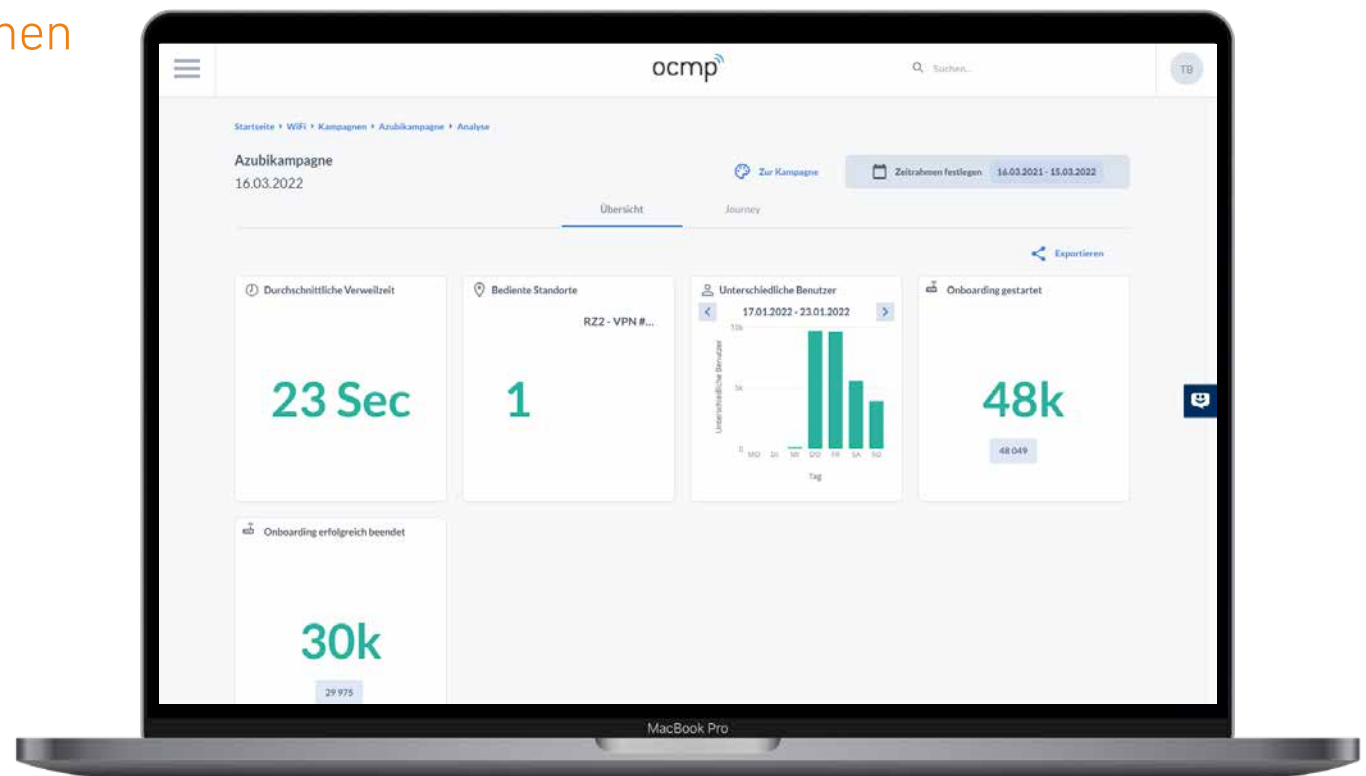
nen

ocmp

Suchen...

TB

Startseite › WiFi › Kampagnen › Azubikampagne › Analyse

Azubikampagne
16.03.2022

Zur Kampagne

Zeitrahmen festlegen 16.03.2021 - 15.03.2022

Übersicht

Journey

Exportieren

Durchschnittliche Verweilzeit

23 Sec

Bediente Standorte

RZ2 - VPN #...

1

Unterschiedliche Benutzer

17.01.2022 - 23.01.2022

10k

5k

0

Unterschiedliche Benutzer

MO DI MI DO FR SA SO

Tag

Onboarding gestartet

48k

48 049

Onboarding erfolgreich beendet

30k

29 975

MacBook Pro